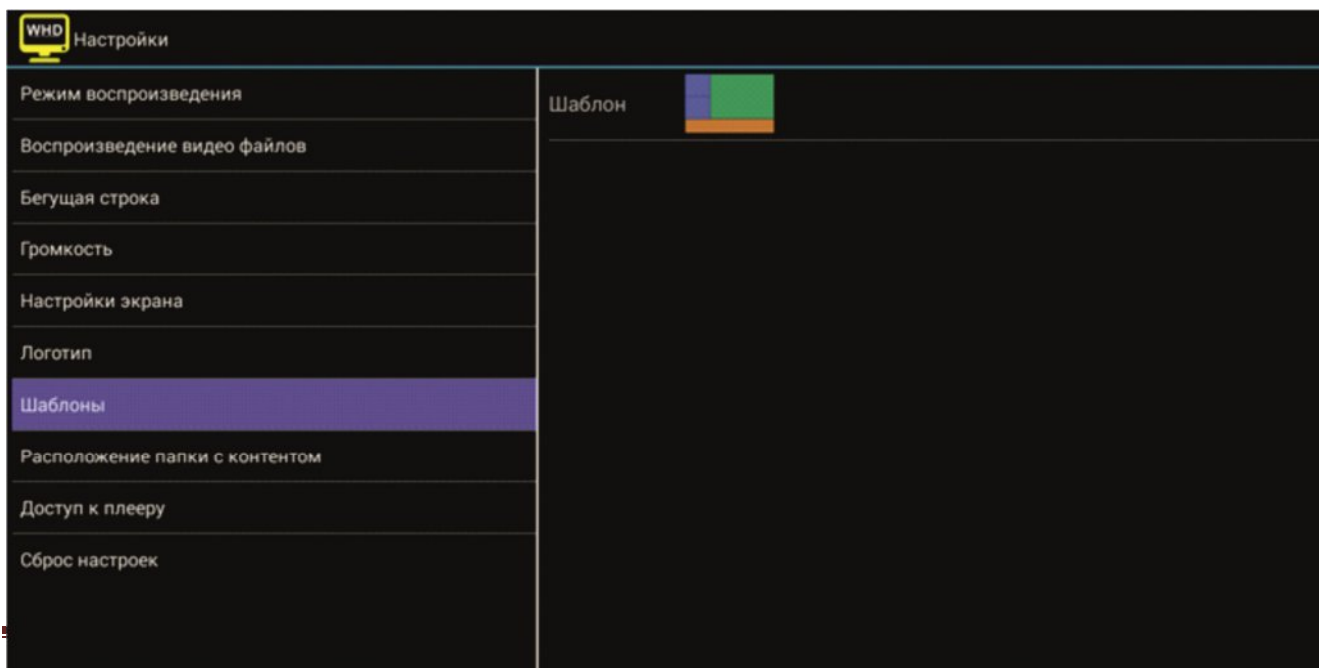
WHD Настройки

Режим воспроизведения

Воспроизведение видео файлов

Бегущая строка

Громкость

Настройки экрана

Логотип

Шаблоны

Расположение папки с контентом

Доступ к плееру

Сброс настроек

Шаблон